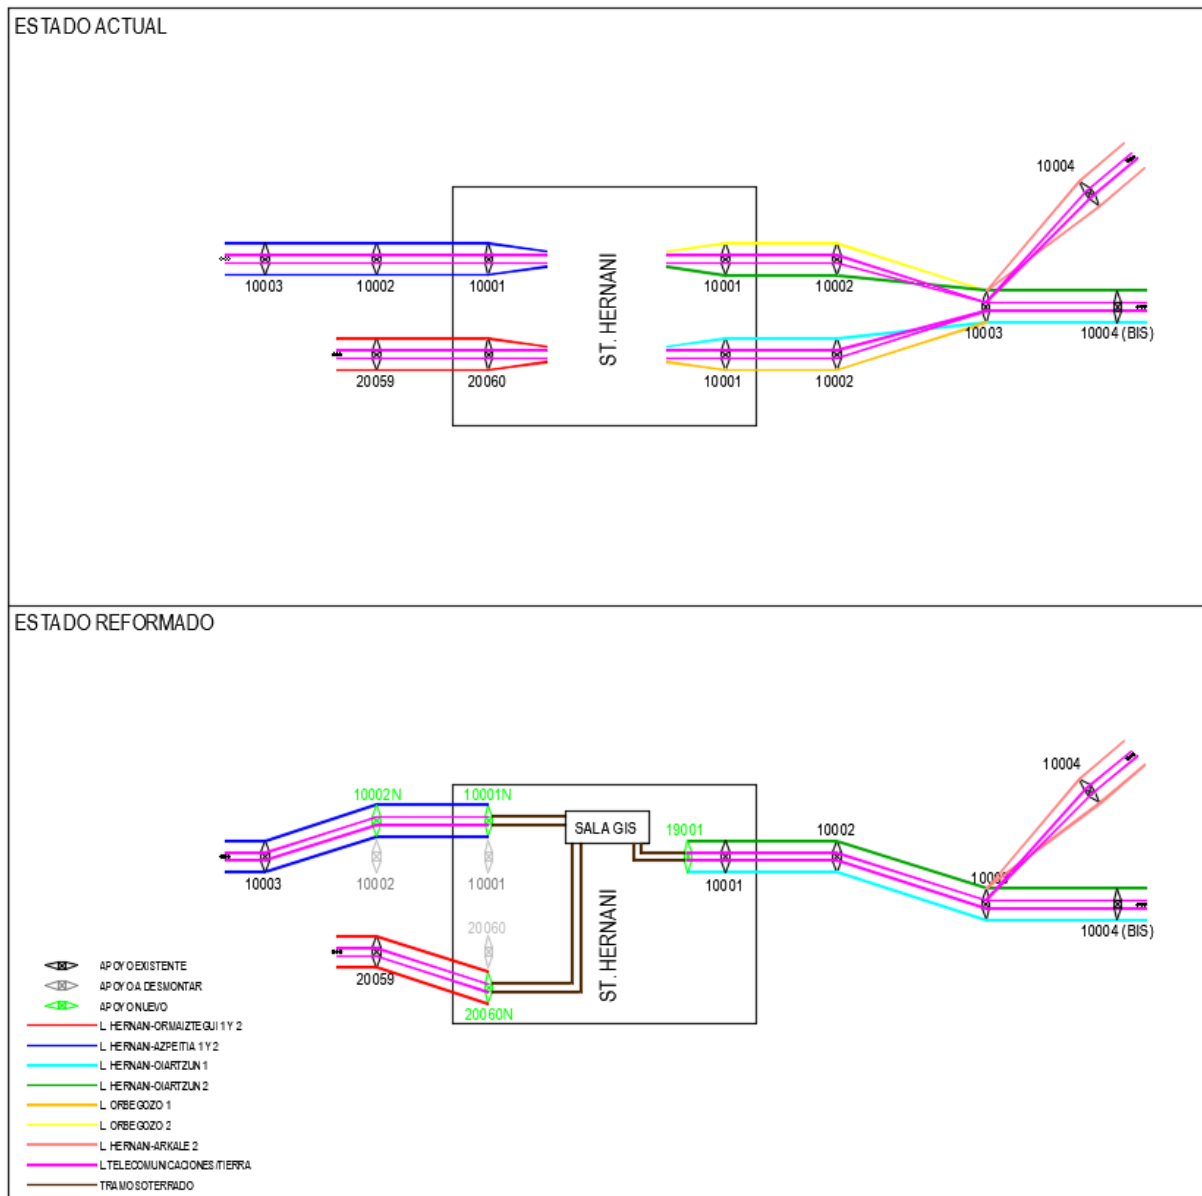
ESTADO ACTUAL

10004

10003
10002
10001
ST. HERNANI
10001
10002
10003
10004 (BIS)
20059
20060
10001
10002

ESTADO REFORMADO

10004
10002N
10001N
SALA GIS
19001
10002
10003
10002
10001
10001
10003
10004 (BIS)
20060
20059
20060N
ST. HERNANI

APOYO EXISTENTE
APOYO A DESMONTAR
APOYO NUEVO
L HERNAN-ORMAIZTEGUI 1 Y 2
L HERNAN-AZPEITIA 1 Y 2
L HERNAN-OIARTZUN 1
L HERNAN-OIARTZUN 2
L ORBEGOZO 1
L ORBEGOZO 2
L HERNAN-ARKALE 2
L TELECOMUNICACIONES/TIERRA
TRAMO SOTERRADO